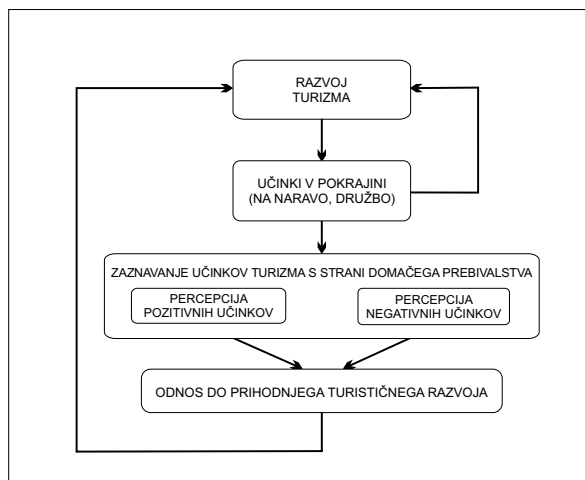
RAZVOJ TURIZMA

UČINKI V POKRAJINI (NA NARAVO, DRUŽBO)

ZAZNAVANJE UČINKOV TURIZMA S STRANI DOMAČEGA PREBIVALSTVA

PERCEPCIJA POZITIVNIH UČINKOV

PERCEPCIJA NEGATIVNIH UČINKOV

ODNOS DO PRIHODNJEGA TURISTIČNEGA RAZVOJA